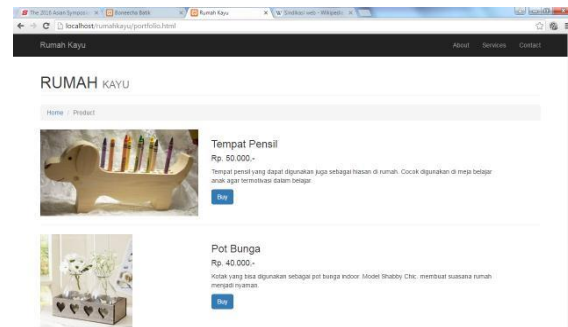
The 2013 Asian Sympos | Boneeba Batik | Rumah Kayu | W Sindikasi web - Wikipedia

localhost/rumahkayu/portfolio.html

Rumah Kayu

About Services Contact

RUMAH KAYU

Home / Product

Tempat Pensil

Rp. 50.000,-

Tempat pensil yang dapat digunakan juga sebagai hiasan di rumah. Cocok digunakan di meja belajar anak agar termotivasi dalam belajar.

Buy

Pot Bunga

Rp. 40.000,-

Kotak yang bisa digunakan sebagai pot bunga indoor. Model Shabby Chic, membuat suasana rumah menjadi nyaman.

Buy